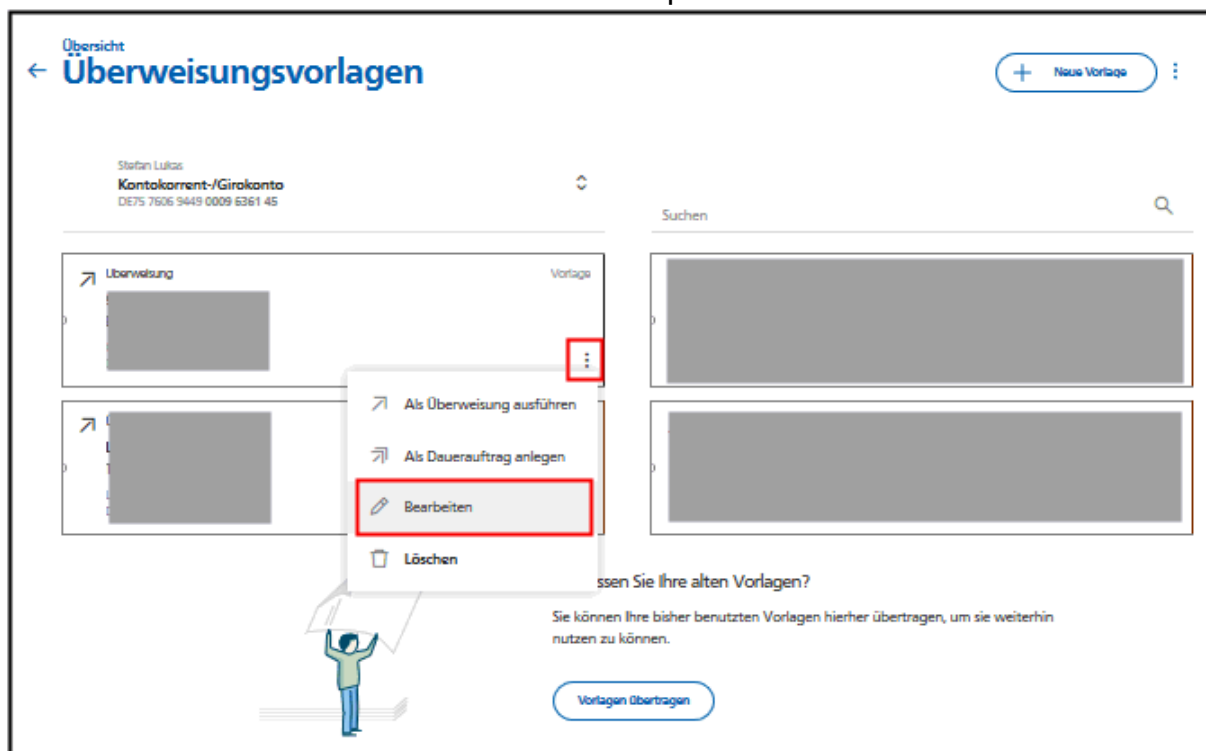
Übersicht
← Überweisungsvorlagen

+ Neue Vorlage

Stefan Lukas
Kontokorrent-/Girokonto
DE75 7606 9449 0009 6361 45

Suchen

Überweisung
Vorlage

Als Überweisung ausführen
Als Dauerauftrag anlegen
Bearbeiten
Löschen

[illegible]ssen Sie Ihre alten Vorlagen?

Sie können Ihre bisher benutzten Vorlagen hierher übertragen, um sie weiterhin nutzen zu können.

Vorlagen übertragen